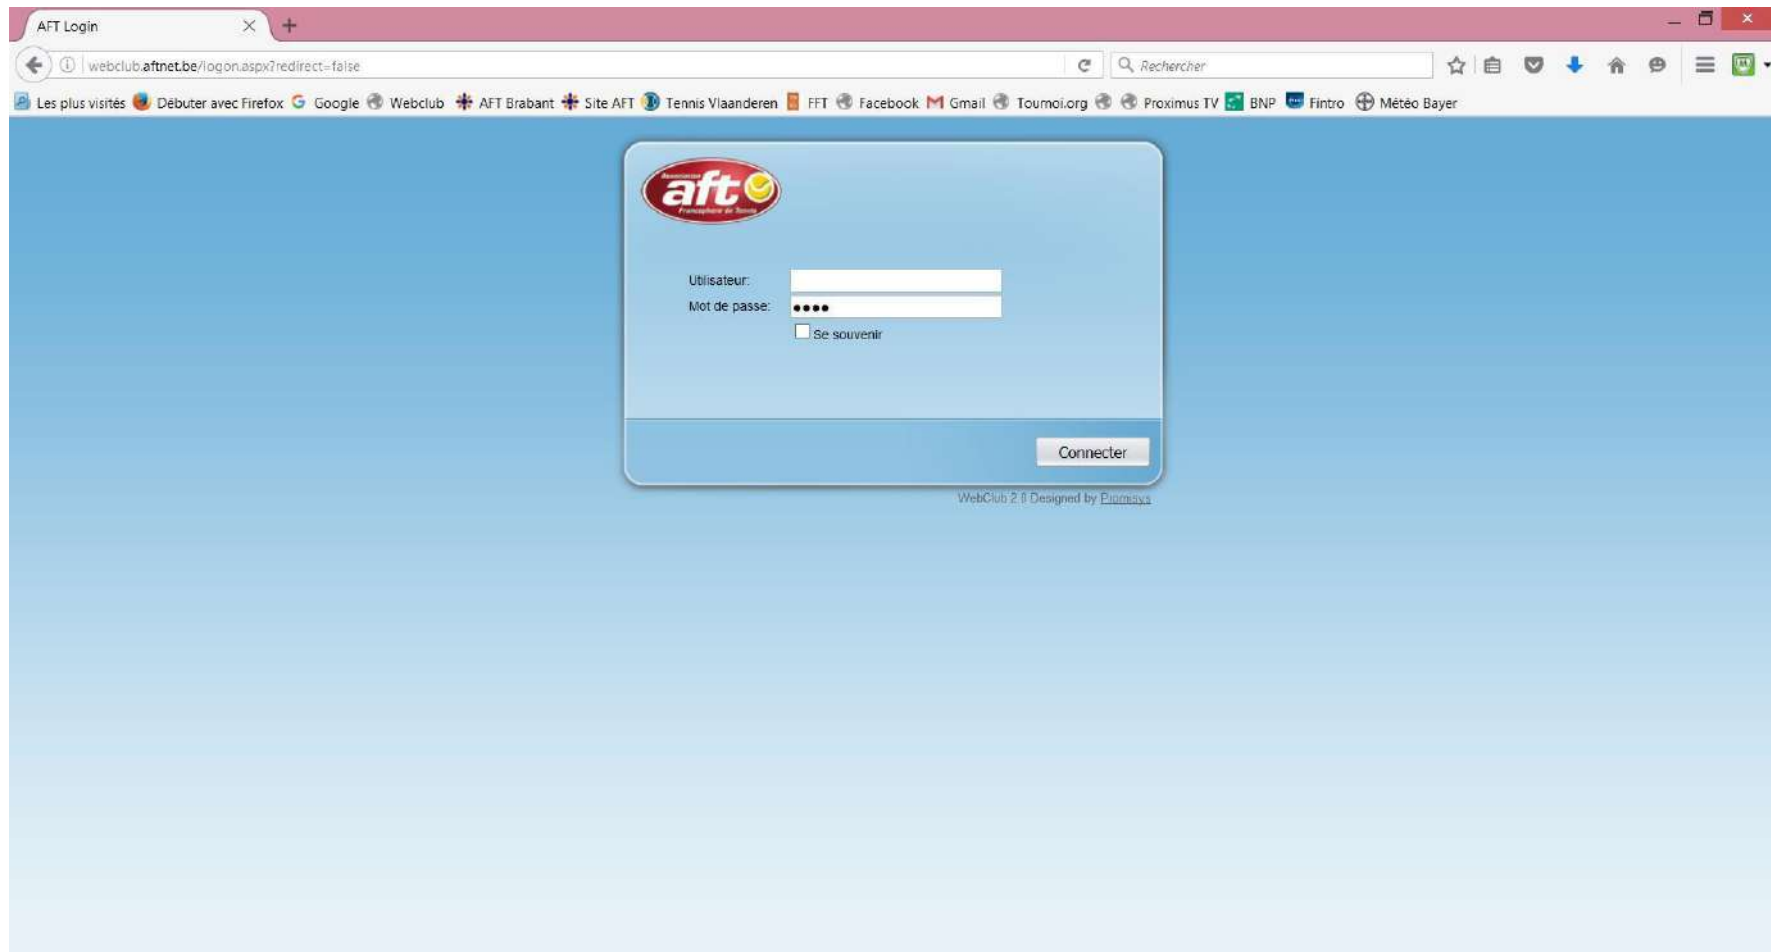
AFT Login

webclub.aftnet.be/logon.aspx?redirect=false

Rechercher

Les plus visités Débuter avec Firefox Google Webclub AFT Brabant Site AFT Tennis Vlaanderen FFT Facebook Gmail Tournoi.org Proximus TV BNP Fintro Météo Bayer

aft

Utilisateur:
Mot de passe: ••••
Se souvenir

Connecter

WebClub 2.0 Designed by Promesys